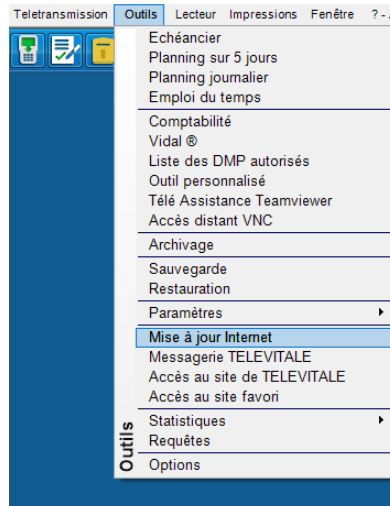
Teletransmission Outils Lecteur Impressions Fenêtre ? - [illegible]

Echéancier
Planning sur 5 jours
Planning journalier
Emploi du temps
Comptabilité
Vidal ®
Liste des DMP autorisés
Outil personnalisé
Télé Assistance Teamviewer
Accès distant VNC
Archivage
Sauvegarde
Restauration
Paramètres
Mise à jour Internet
Messagerie TELEVITALE
Accès au site de TELEVITALE
Accès au site favori
Statistiques
Requêtes
Options

Outils